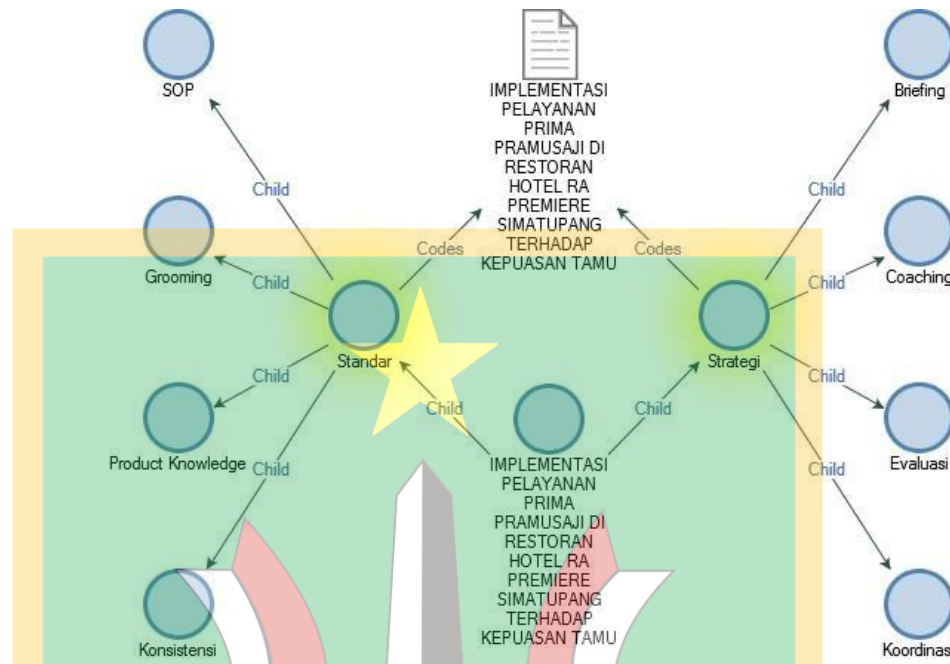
SOP

IMPLEMENTASI PELAYANAN PRIMA PRAMUSAJI DI RESTORAN HOTEL RA PREMIERE SIMATUPANG TERHADAP KEPUASAN TAMU

Briefing

Child

Child

Codes

Codes

Grooming

Child

Child

Coaching

Standar

Strategi

Child

Child

Child

Child

Product Knowledge

Child

IMPLEMENTASI PELAYANAN PRIMA PRAMUSAJI DI RESTORAN HOTEL RA PREMIERE SIMATUPANG TERHADAP KEPUASAN TAMU

Evaluasi

Child

Konsistensi

Koordinas